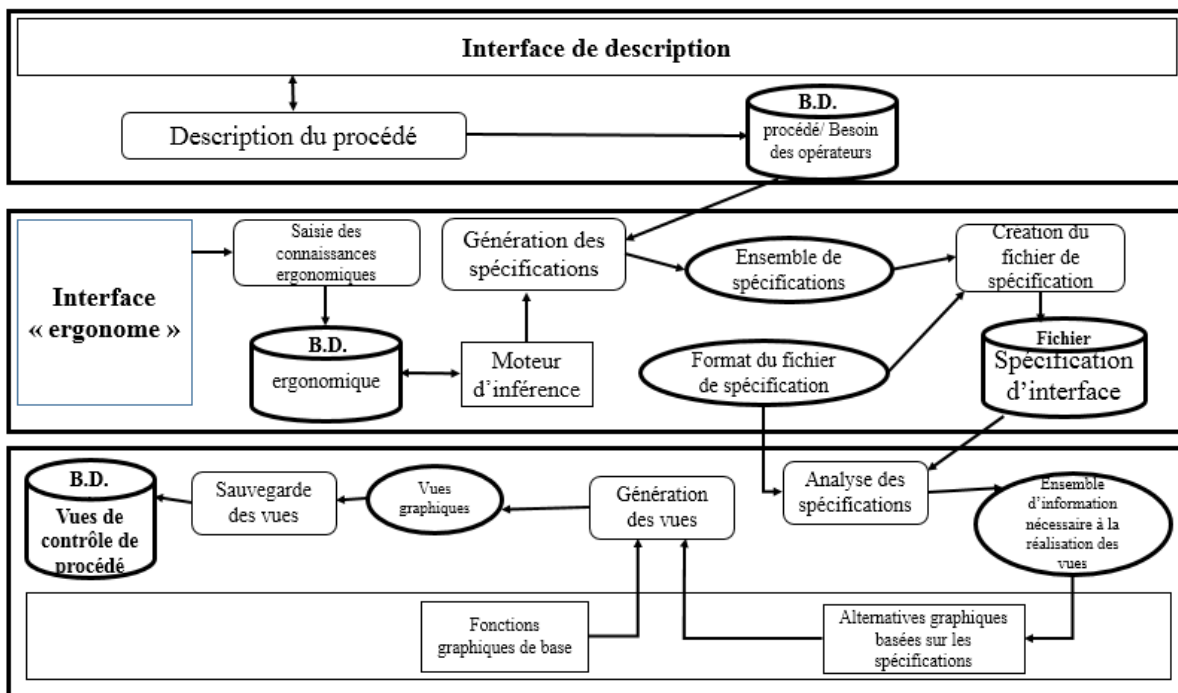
Interface de description

Description du procédé

B.D.
procédé/ Besoin des opérateurs

Interface « ergonome »

Saisie des connaissances ergonomiques

B.D.
ergonomique

Moteur d'inférence

Génération des spécifications

Ensemble de spécifications

Création du fichier de spécification

Format du fichier de spécification

Fichier
Spécification d'interface

B.D.
Vues de contrôle de procédé

Sauvegarde des vues

Vues graphiques

Génération des vues

Analyse des spécifications

Ensemble d'information nécessaire à la réalisation des vues

Fonctions graphiques de base

Alternatives graphiques basées sur les spécifications